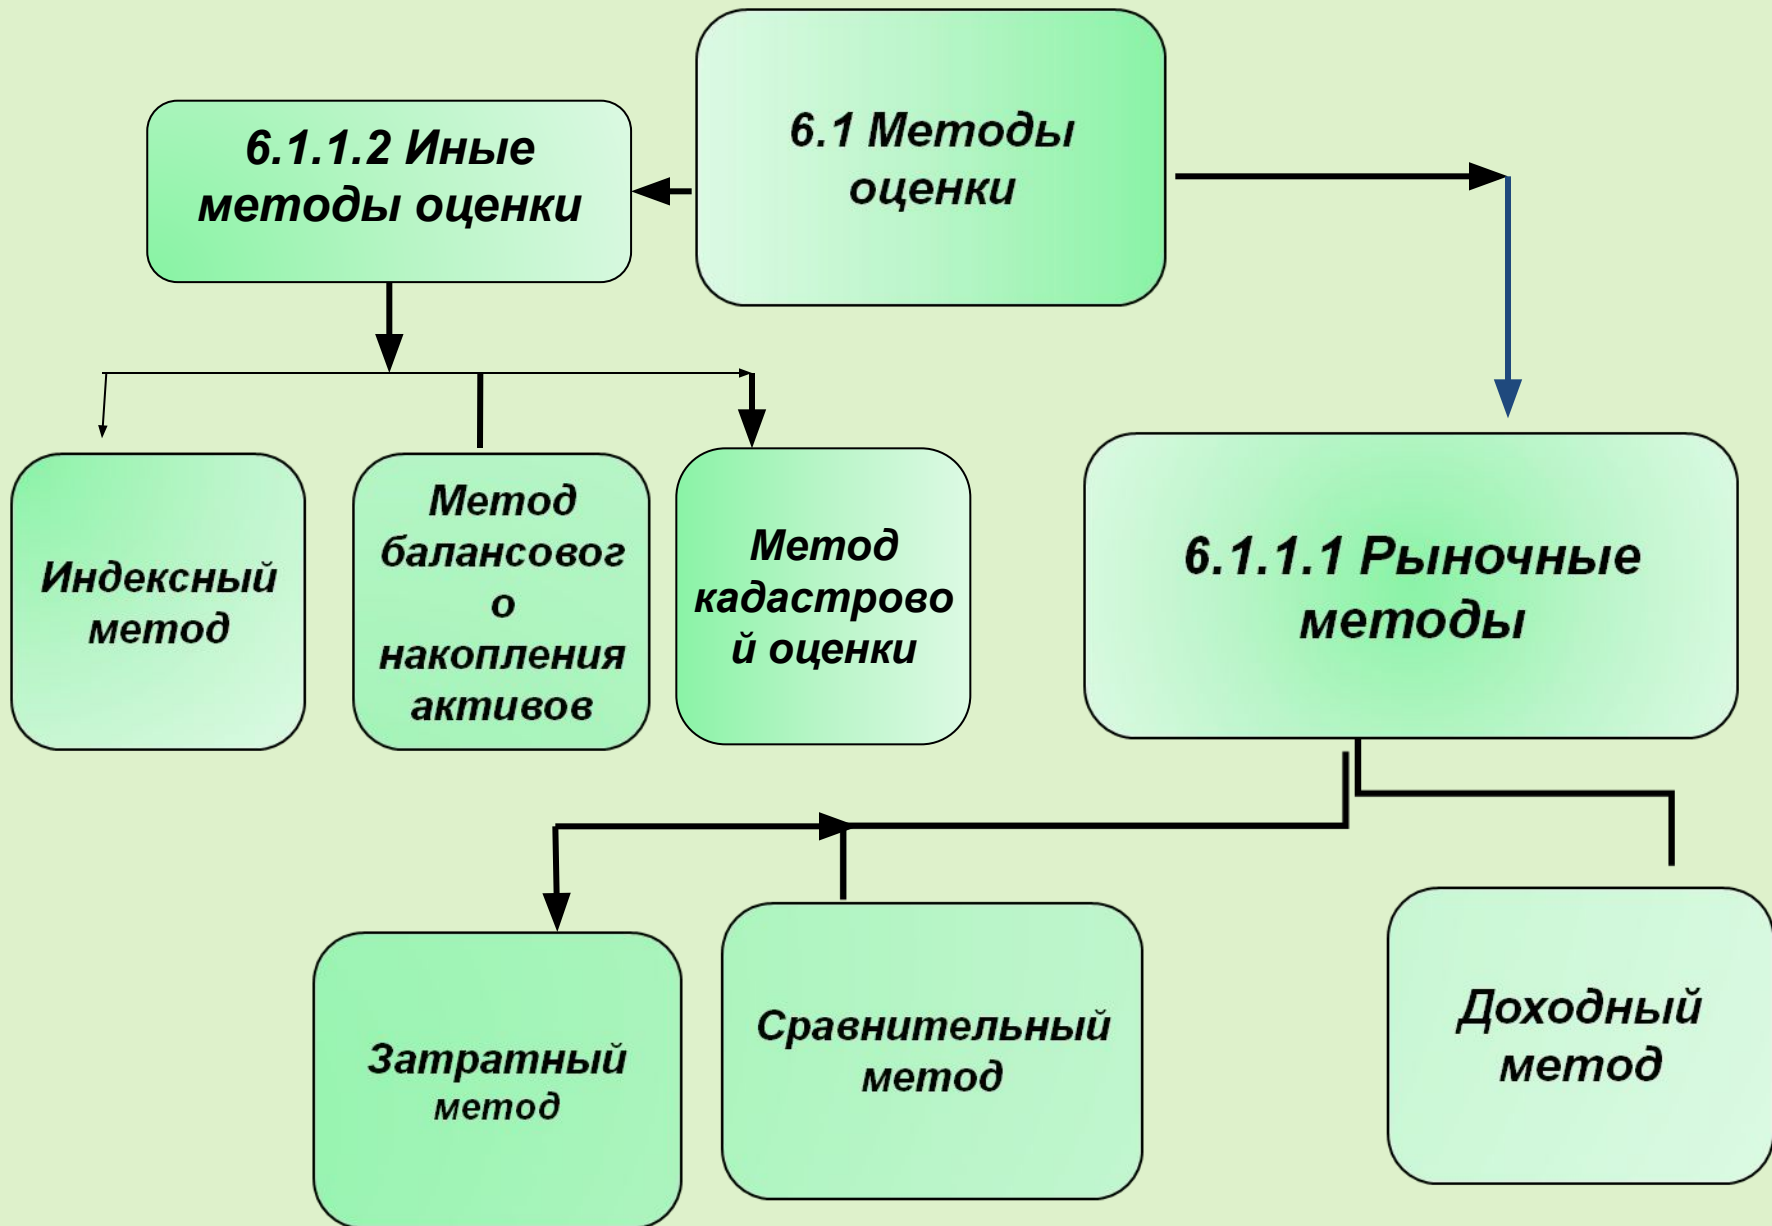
6.1 Методы оценки

6.1.1.2 Иные методы оценки

Индексный метод

Метод балансового накопления активов

Метод кадастровой оценки

6.1.1.1 Рыночные методы

Затратный метод

Сравнительный метод

Доходный метод